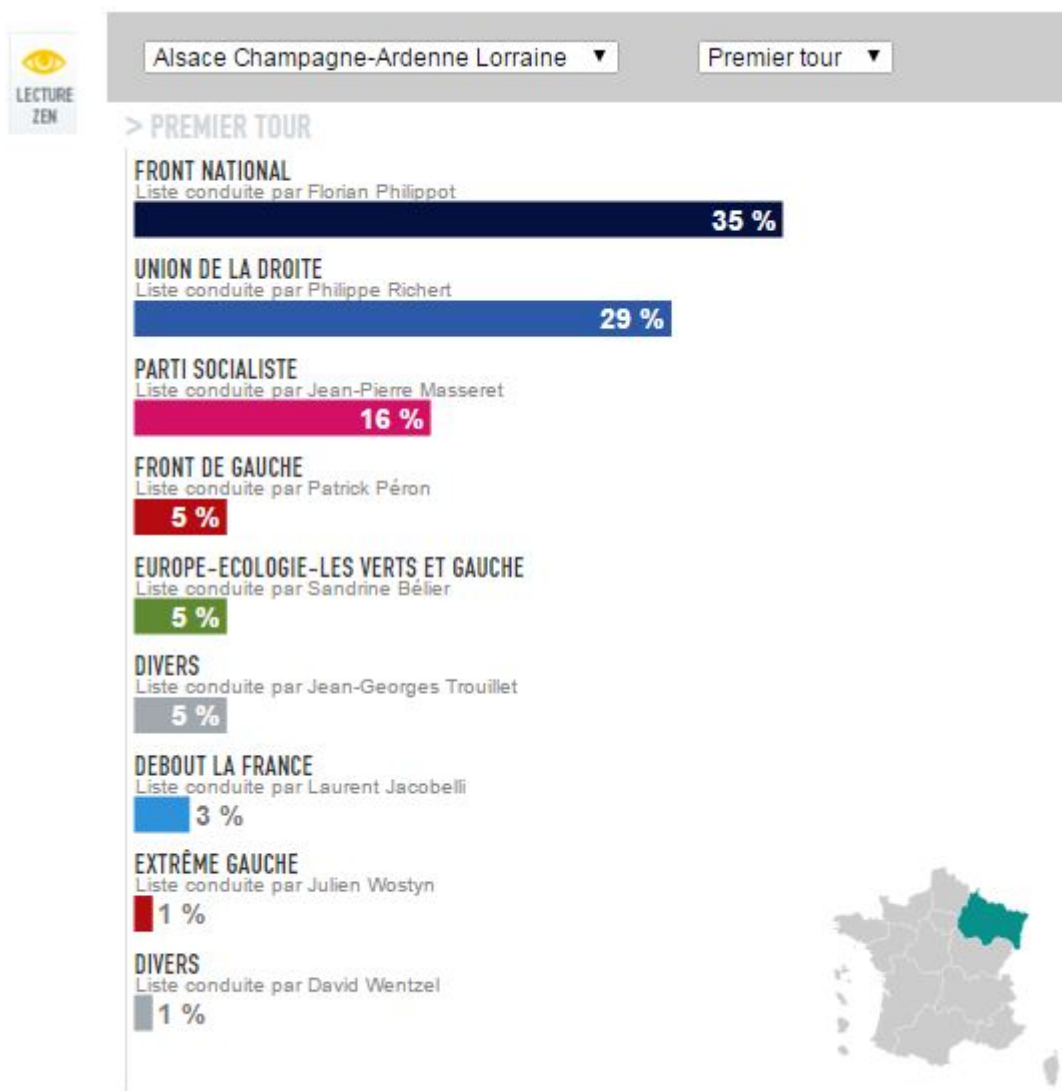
LECTURE ZEN

Alsace Champagne-Ardenne Lorraine ▼

Premier tour ▼

> PREMIER TOUR

FRONT NATIONAL
Liste conduite par Florian Philippot
35 %

UNION DE LA DROITE
Liste conduite par Philippe Richert
29 %

PARTI SOCIALISTE
Liste conduite par Jean-Pierre Masseret
16 %

FRONT DE GAUCHE
Liste conduite par Patrick Péron
5 %

EUROPE-ECOLOGIE-LES VERTS ET GAUCHE
Liste conduite par Sandrine Bélier
5 %

DIVERS
Liste conduite par Jean-Georges Trouillet
5 %

DEBOUT LA FRANCE
Liste conduite par Laurent Jacobelli
3 %

EXTRÊME GAUCHE
Liste conduite par Julien Wostyn
1 %

DIVERS
Liste conduite par David Wentzel
1 %